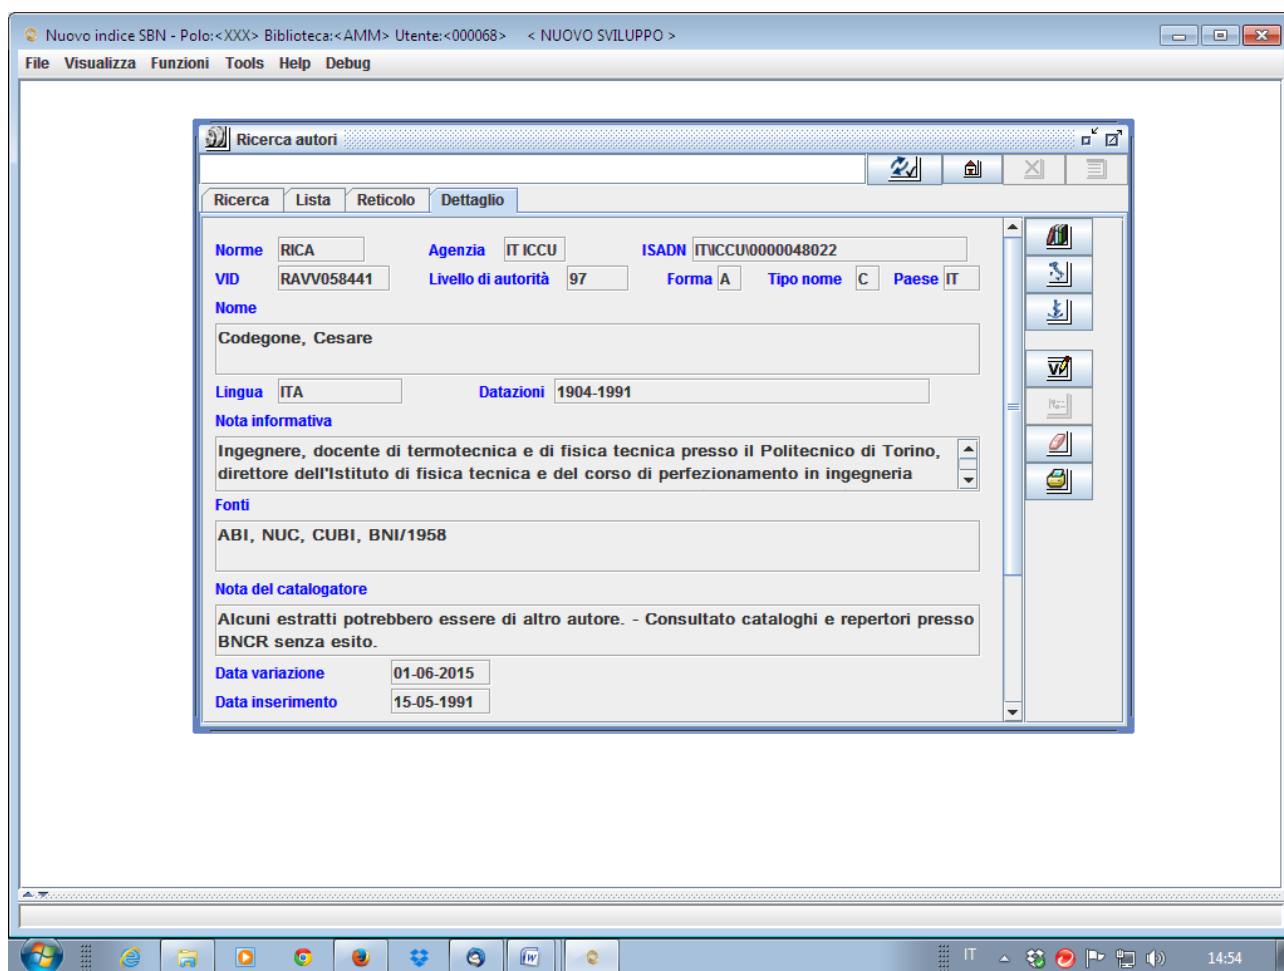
Nuovo indice SBN - Polo:<XXX> Biblioteca:<AMM> Utente:<000068> < NUOVO SVILUPPO >

File Visualizza Funzioni Tools Help Debug

Ricerca autori

Ricerca Lista Reticolo Dettaglio

Norme RICA Agenzia IT ICCU ISADN IT\ICCU\0000048022

VID RAVV058441 Livello di autorità 97 Forma A Tipo nome C Paese IT

Nome

Codegone, Cesare

Lingua ITA Datazioni 1904-1991

Nota informativa

Ingegnere, docente di termotecnica e di fisica tecnica presso il Politecnico di Torino, direttore dell'Istituto di fisica tecnica e del corso di perfezionamento in ingegneria

Fonti

ABI, NUC, CUBI, BNI/1958

Nota del catalogatore

Alcuni estratti potrebbero essere di altro autore. - Consultato cataloghi e repertori presso BNCR senza esito.

Data variazione 01-06-2015

Data inserimento 15-05-1991

IT 14:54